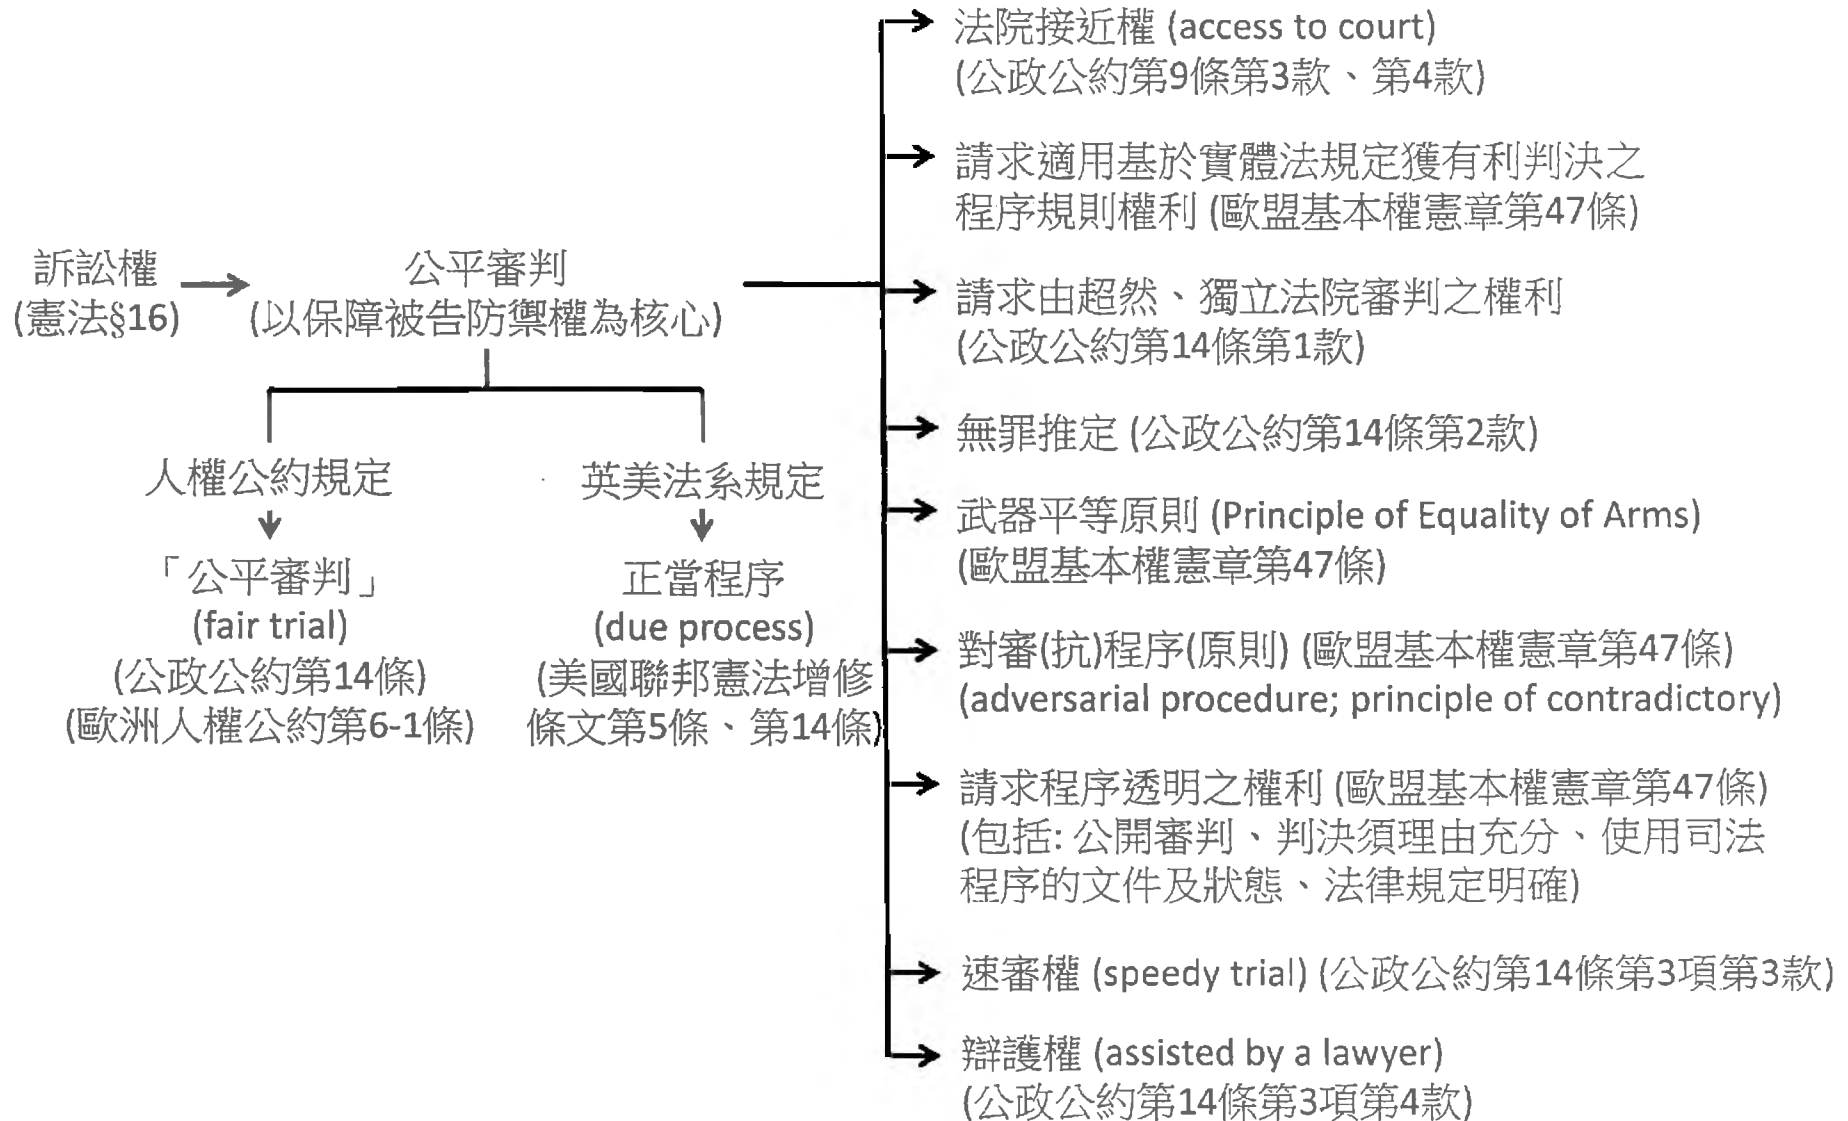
訴訟權
(憲法§16)

公平審判
(以保障被告防禦權為核心)

人權公約規定

「公平審判」
(fair trial)
(公政公約第14條)
(歐洲人權公約第6-1條)

英美法系規定

正當程序
(due process)
(美國聯邦憲法增修條文第5條、第14條)

法院接近權 (access to court)
(公政公約第9條第3款、第4款)

請求適用基於實體法規定獲有利判決之程序規則權利 (歐盟基本權憲章第47條)

請求由超然、獨立法院審判之權利
(公政公約第14條第1款)

無罪推定 (公政公約第14條第2款)

武器平等原則 (Principle of Equality of Arms)
(歐盟基本權憲章第47條)

對審(抗)程序(原則) (歐盟基本權憲章第47條)
(adversarial procedure; principle of contradictory)

請求程序透明之權利 (歐盟基本權憲章第47條)
(包括: 公開審判、判決須理由充分、使用司法程序的文件及狀態、法律規定明確)

速審權 (speedy trial) (公政公約第14條第3項第3款)

辯護權 (assisted by a lawyer)
(公政公約第14條第3項第4款)